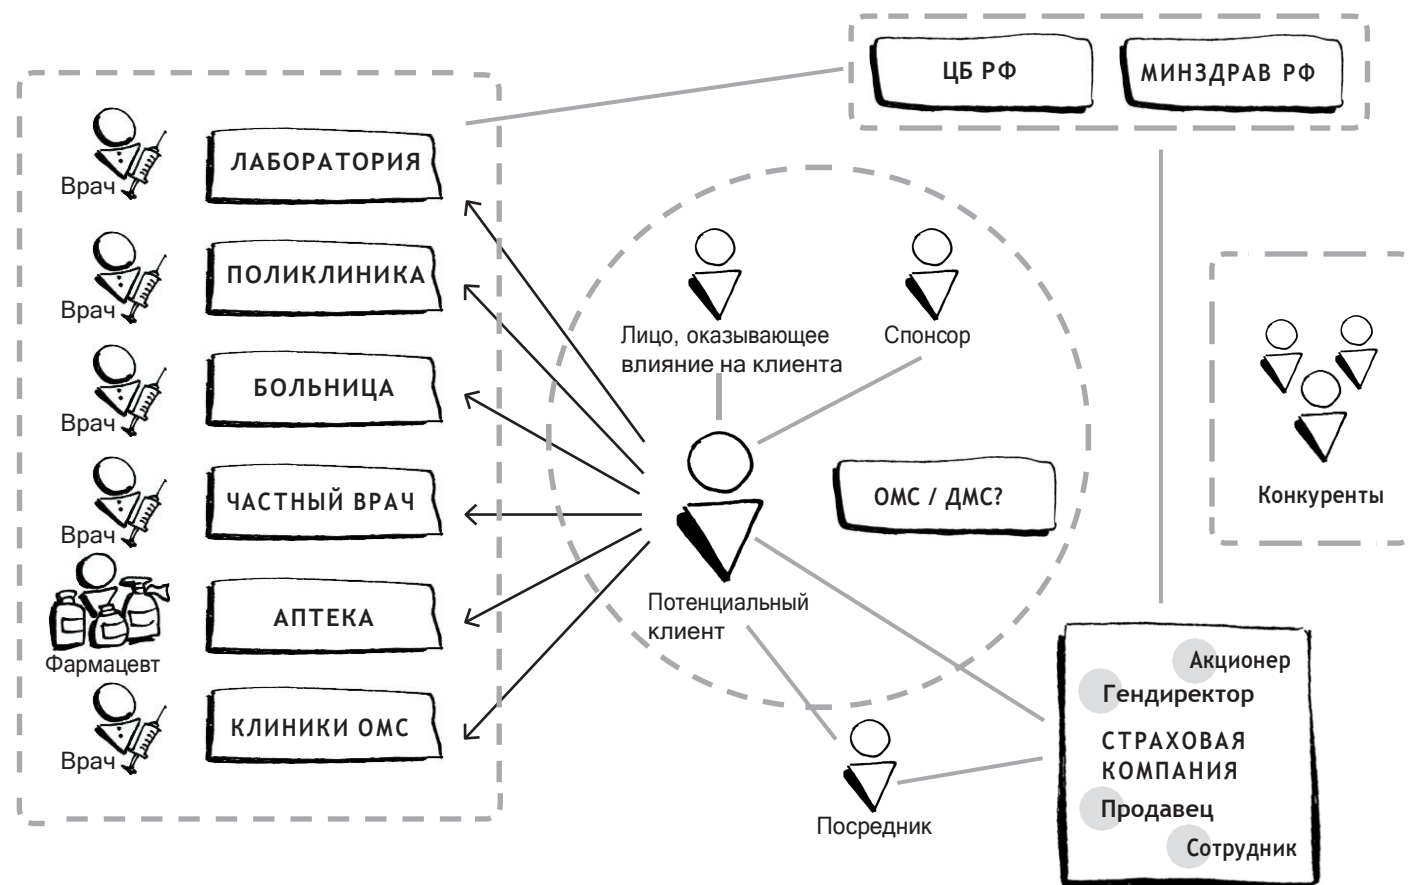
ЦБ РФ

МИНЗДРАВ РФ

Врач
ЛАБОРАТОРИЯ

Врач
ПОЛИКЛИНИКА

Врач
БОЛЬНИЦА

Врач
ЧАСТНЫЙ ВРАЧ

Фармацевт
АПТЕКА

Врач
КЛИНИКИ ОМС

Лицо, оказывающее влияние на клиента

Спонсор

ОМС / ДМС?

Потенциальный клиент

Конкуренты

Посредник

Акционер
Гендиректор
СТРАХОВАЯ КОМПАНИЯ
Продавец
Сотрудник